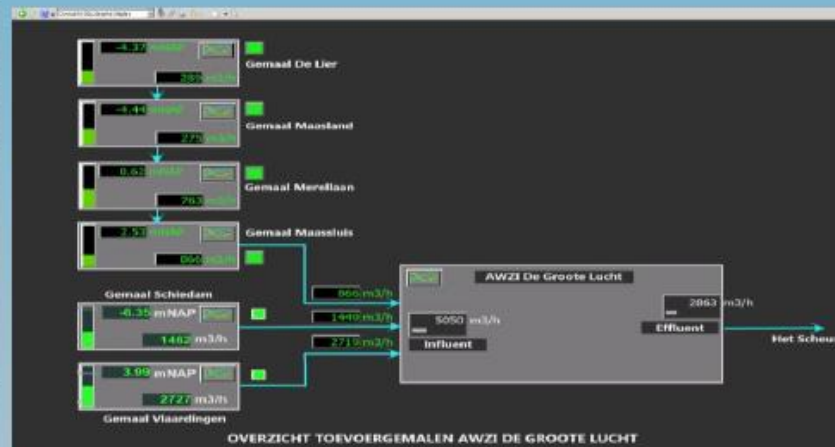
-4.37 mNAP
285 m3/h
Gemaal De Lier

-4.44 mNAP
275 m3/h
Gemaal Maasland

0.62 mNAP
763 m3/h
Gemaal Merellaan

2.53 mNAP
866 m3/h
Gemaal Maassluis

Gemaal Schiedam
-6.35 mNAP
1462 m3/h

3.99 mNAP
2727 m3/h
Gemaal Vlaardingen

866 m3/h
1449 m3/h
2719 m3/h

AWZI De Groote Lucht
5050 m3/h
Influent
2863 m3/h
Effluent

Het Scheu

OVERZICHT TOEVOERGEMALEN AWZI DE GROOTE LUCHT